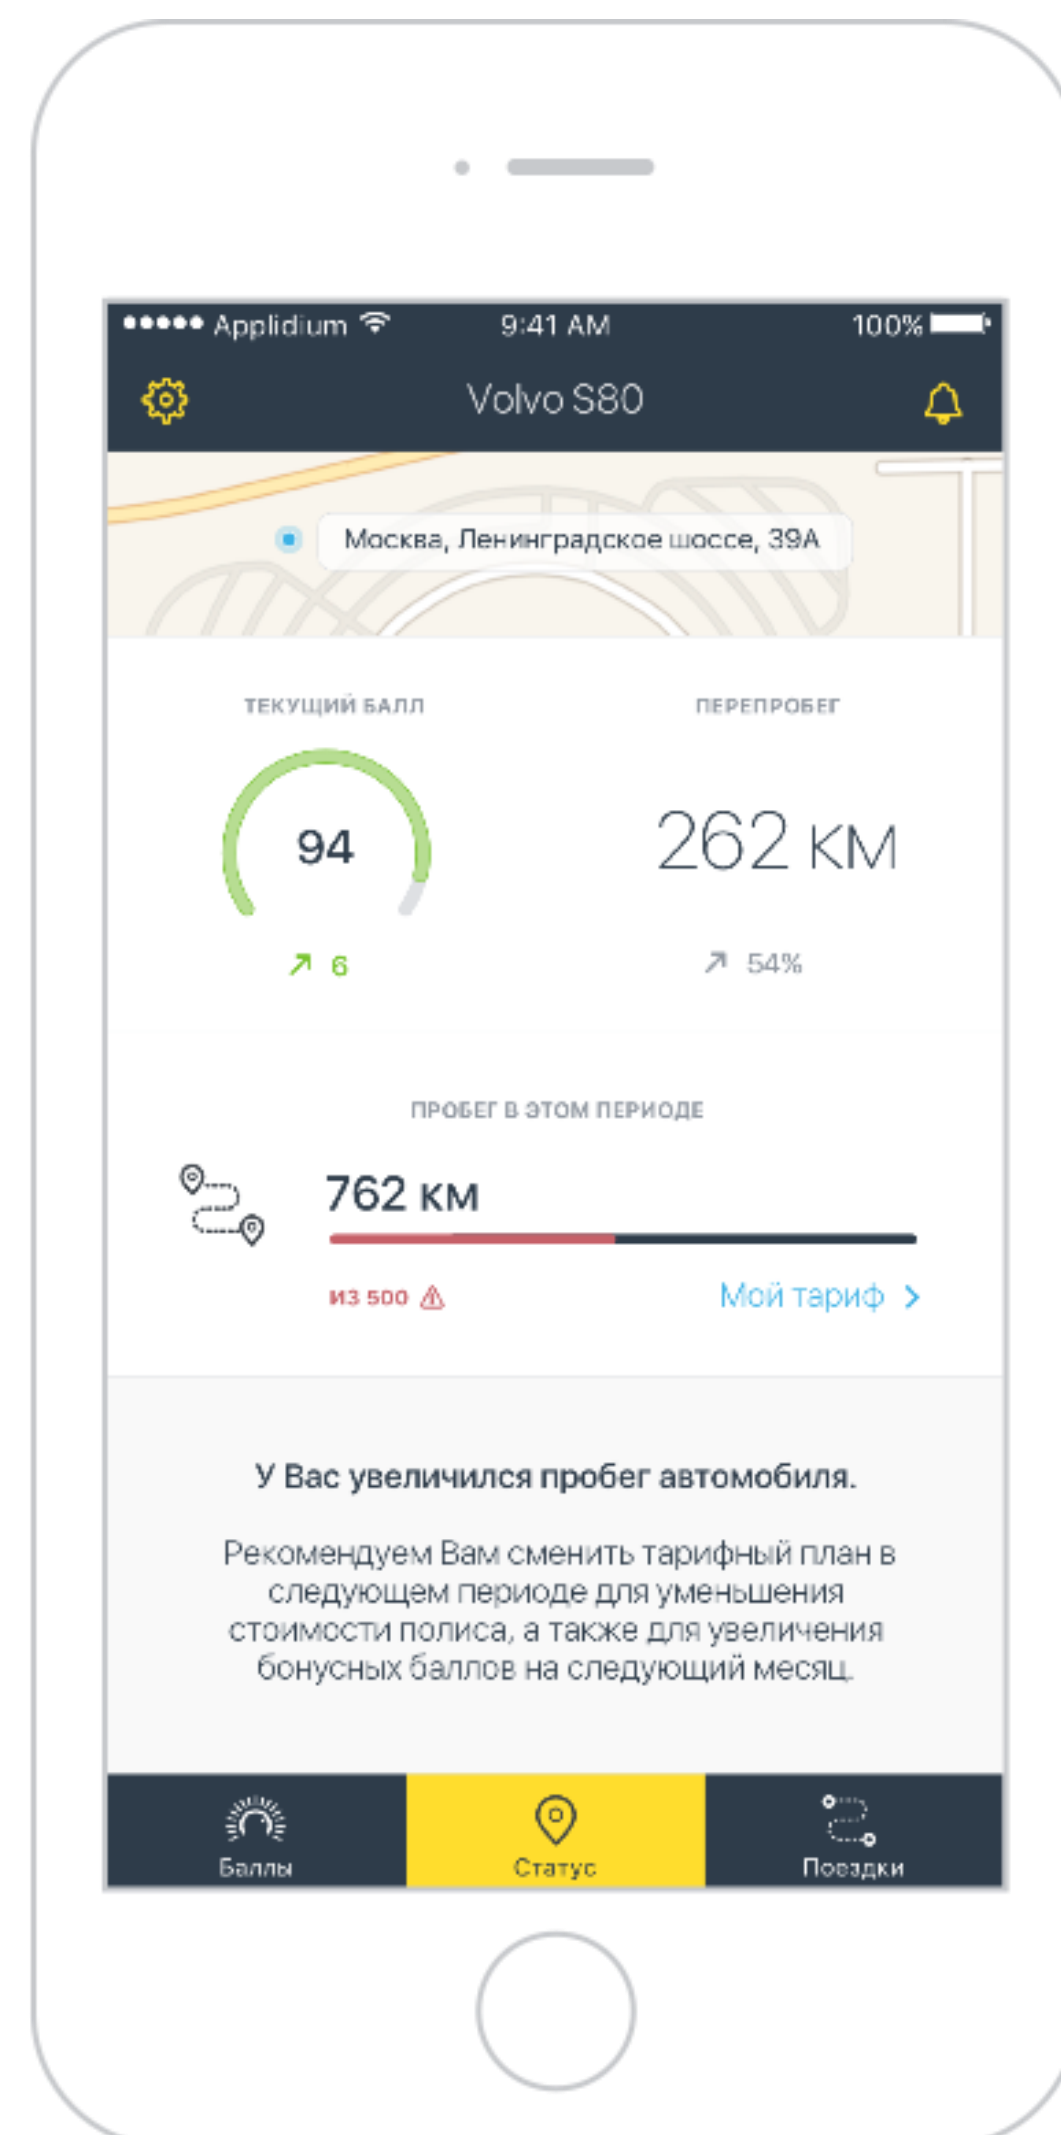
●●●●● Applidium 9:41 AM 100%

Volvo S80

Москва, Ленинградское шоссе, 39А

ТЕКУЩИЙ БАЛЛ

94

6

ПЕРЕПРОБЕГ

262 КМ

54%

ПРОБЕГ В ЭТОМ ПЕРИОДЕ

762 км

из 500

Мой тариф >

У Вас увеличился пробег автомобиля.

Рекомендуем Вам сменить тарифный план в следующем периоде для уменьшения стоимости полиса, а также для увеличения бонусных баллов на следующий месяц.

Баллы

Статус

Поездки